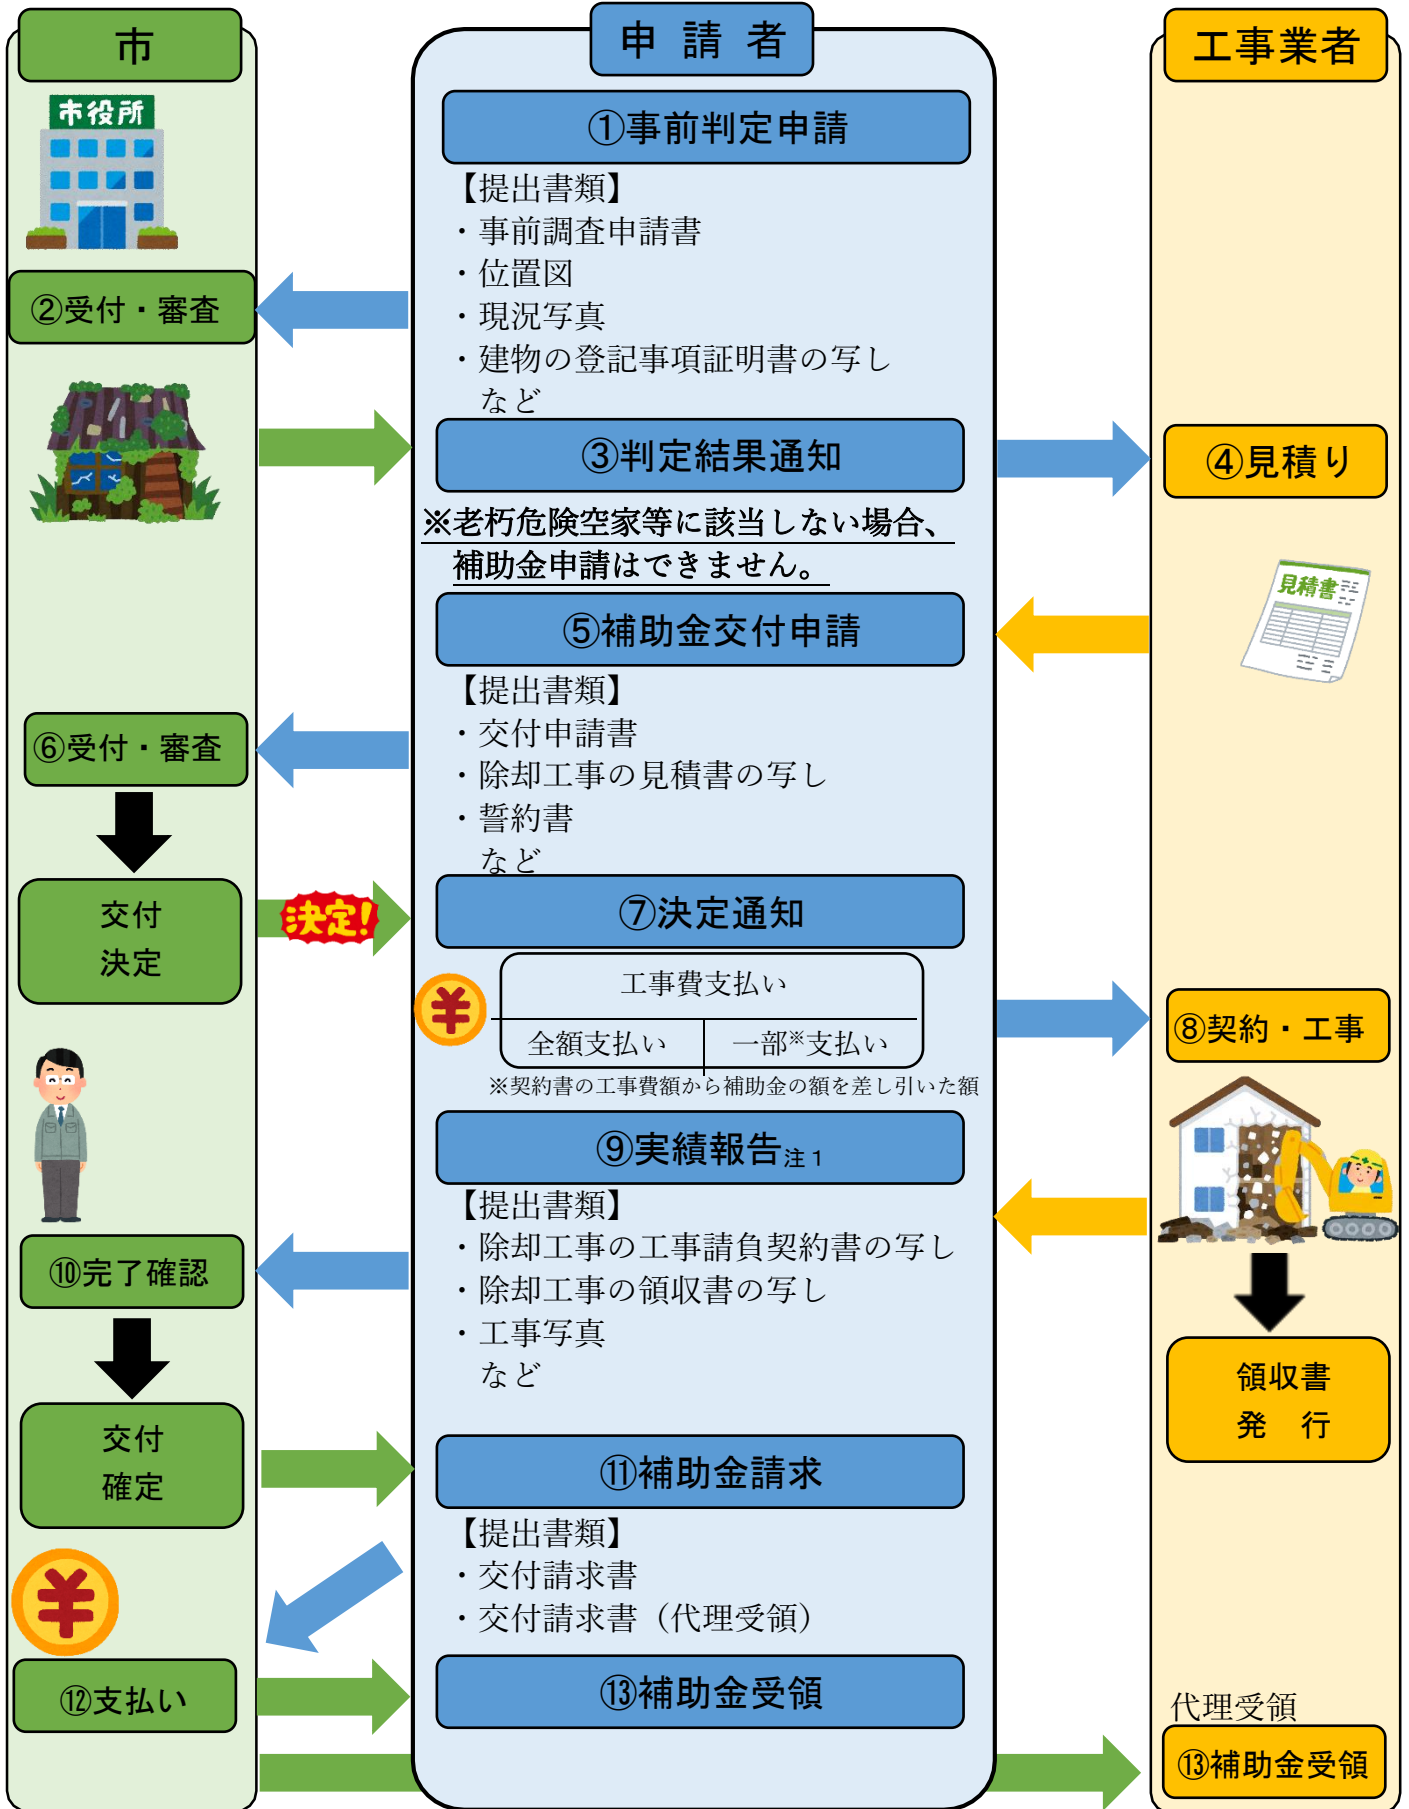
市

市役所

②受付・審査

⑥受付・審査

交付
決定

決定!

⑩完了確認

交付
確定

¥

⑫支払い

申　請　者

①事前判定申請

【提出書類】
・事前調査申請書
・位置図
・現況写真
・建物の登記事項証明書の写し
　など

③判定結果通知

※老朽危険空家等に該当しない場合、
補助金申請はできません。

⑤補助金交付申請

【提出書類】
・交付申請書
・除却工事の見積書の写し
・誓約書
　など

⑦決定通知

¥

| 工事費支払い | |
|---|---|
| 全額支払い | 一部※支払い |

※契約書の工事費額から補助金の額を差し引いた額

⑨実績報告注１

【提出書類】
・除却工事の工事請負契約書の写し
・除却工事の領収書の写し
・工事写真
　など

⑪補助金請求

【提出書類】
・交付請求書
・交付請求書（代理受領）

⑬補助金受領

工事業者

④見積り

見積書

⑧契約・工事

領収書
発　行

代理受領

⑬補助金受領